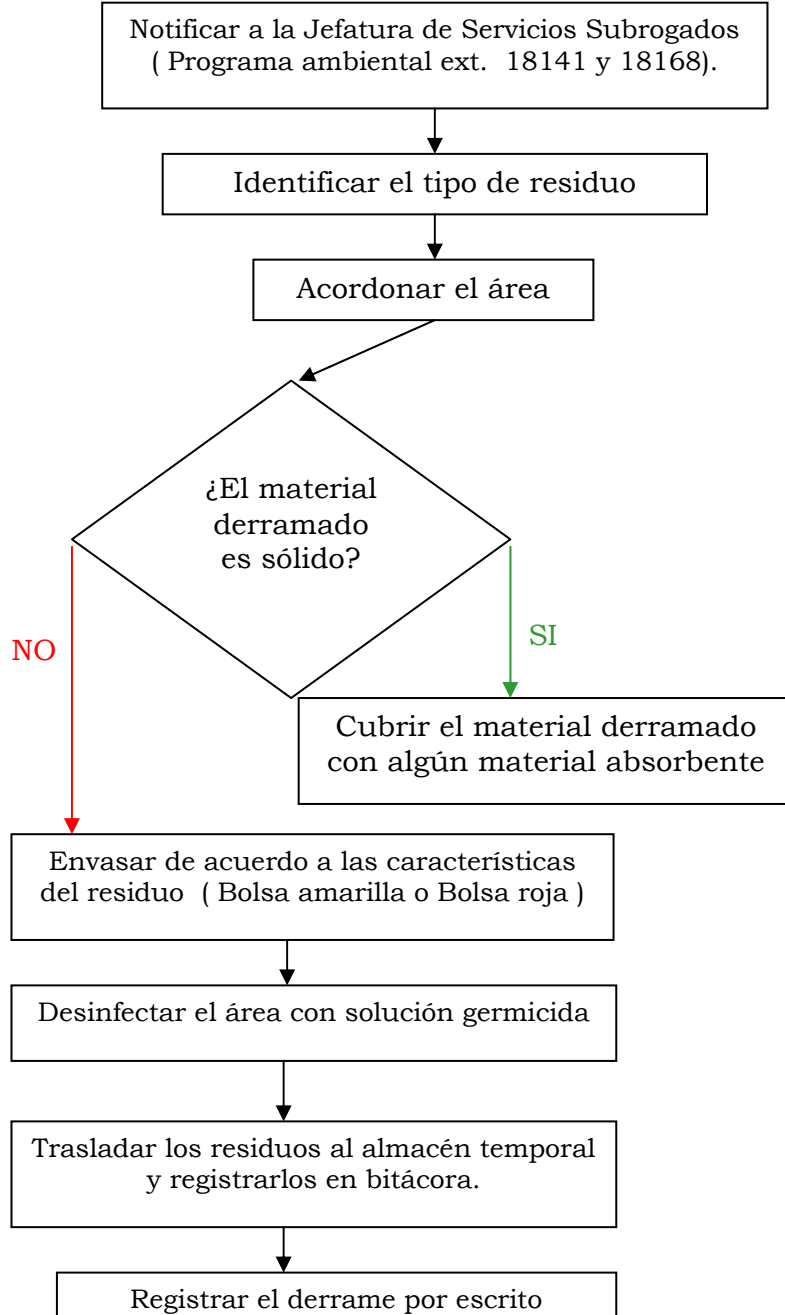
Notificar a la Jefatura de Servicios Subrogados ( Programa ambiental ext. 18141 y 18168).

Identificar el tipo de residuo

Acordonar el área

¿El material derramado es sólido?

NO

SI

Cubrir el material derramado con algún material absorbente

Envasar de acuerdo a las características del residuo ( Bolsa amarilla o Bolsa roja )

Desinfectar el área con solución germicida

Trasladar los residuos al almacén temporal y registrarlos en bitácora.

Registrar el derrame por escrito